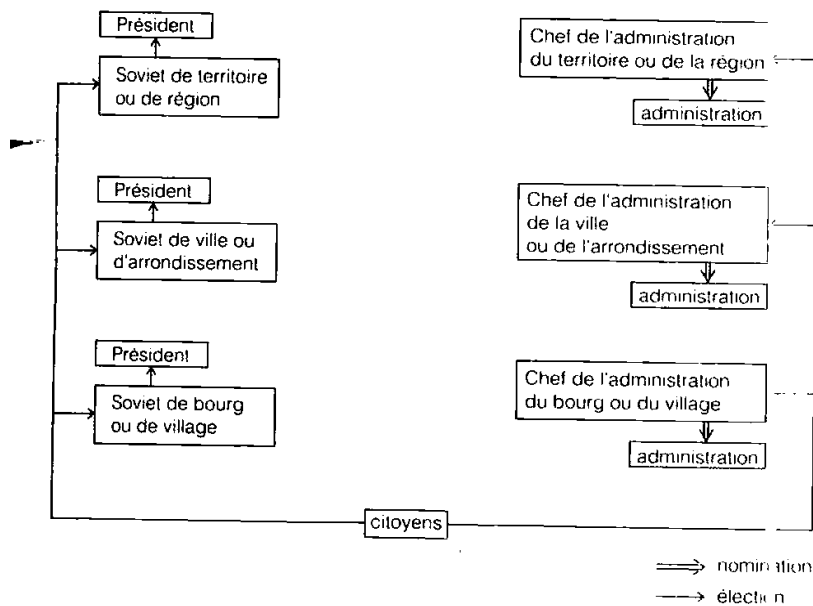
Président

Soviet de territoire ou de région

Président

Soviet de ville ou d'arrondissement

Président

Soviet de bourg ou de village

Chef de l'administration du territoire ou de la région

administration

Chef de l'administration de la ville ou de l'arrondissement

administration

Chef de l'administration du bourg ou du village

administration

citoyens

nomination

élection